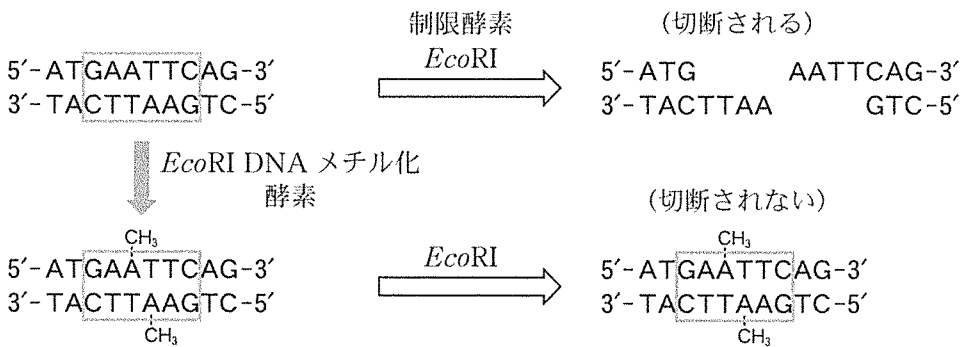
制限酵素
EcoRI

(切断される)

5′-ATGAATTCAG-3′
3′-TACTTAAGTC-5′

5′-ATG AATTCAG-3′
3′-TACTTAA GTC-5′

EcoRI DNA メチル化酵素

(切断されない)

$CH_3$
5′-ATGAATTCAG-3′
3′-TACTTAAGTC-5′
$CH_3$

EcoRI

$CH_3$
5′-ATGAATTCAG-3′
3′-TACTTAAGTC-5′
$CH_3$